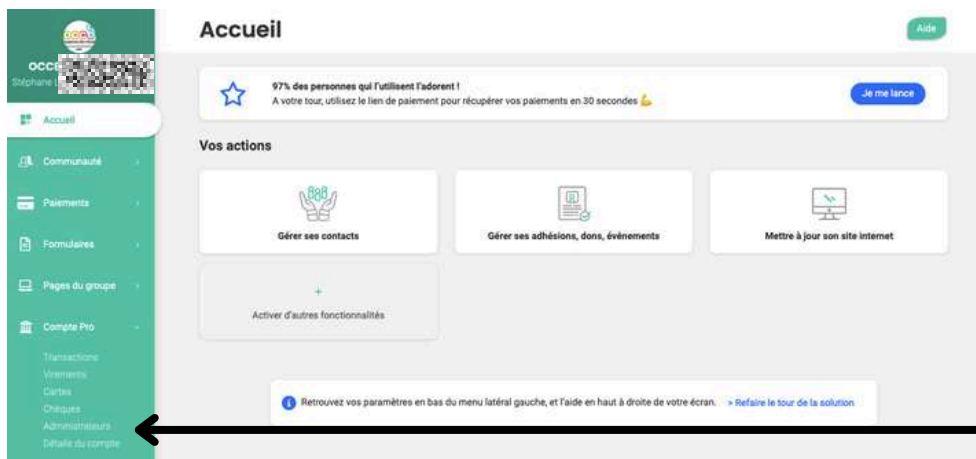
OCC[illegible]
Stéphane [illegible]

Accueil

Communauté

Paiements

Formulaires

Pages du groupe

Compte Pro

Transactions
Virements
Cartes
Chèques
Administrateurs
Détails du compte

Accueil

Aide

97% des personnes qui l'utilisent l'adorent !
A votre tour, utilisez le lien de paiement pour récupérer vos paiements en 30 secondes

Je me lance

Vos actions

Gérer ses contacts

Gérer ses adhésions, dons, évènements

Mettre à jour son site internet

+
Activer d'autres fonctionnalités

Retrouvez vos paramètres en bas du menu latéral gauche, et l'aide en haut à droite de votre écran. > Refaire le tour de la solution